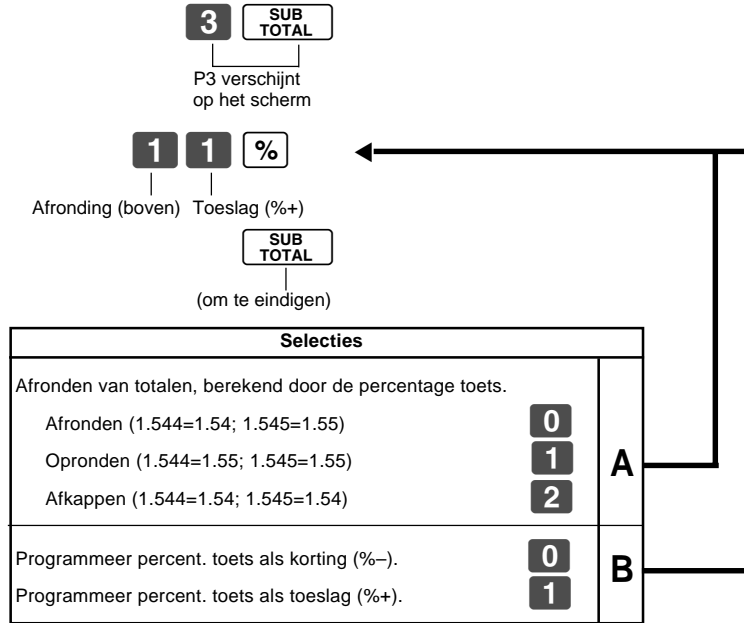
3 SUB TOTAL

P3 verschijnt op het scherm

1 1 %

Afronding (boven) Toeslag (%+)

SUB TOTAL

(om te eindigen)

| Selecties | | |
|---|---|---|
| Afronden van totalen, berekend door de percentage toets. | | A |
| Afronden (1.544=1.54; 1.545=1.55) | 0 | |
| Opronden (1.544=1.55; 1.545=1.55) | 1 | |
| Afkappen (1.544=1.54; 1.545=1.54) | 2 | |
| Programmeer percent. toets als korting (%–). | 0 | B |
| Programmeer percent. toets als toeslag (%+). | 1 | |